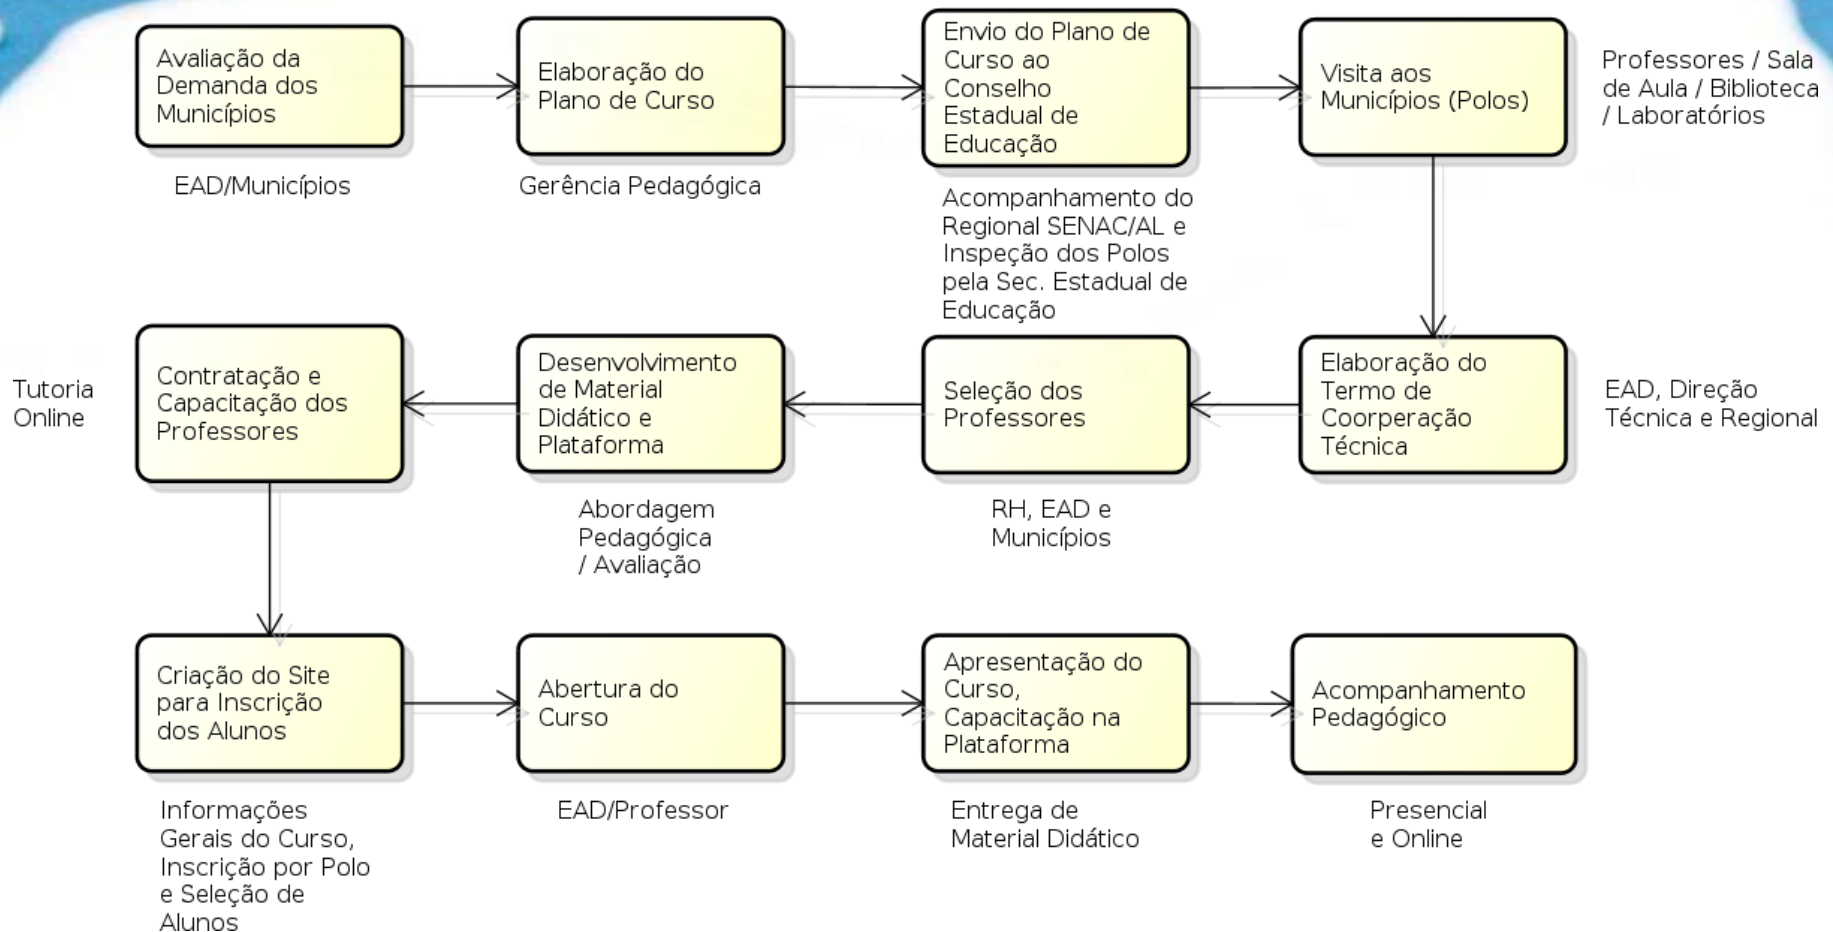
Avaliação da Demanda dos Municípios

EAD/Municípios

Elaboração do Plano de Curso

Gerência Pedagógica

Envio do Plano de Curso ao Conselho Estadual de Educação

Acompanhamento do Regional SENAC/AL e Inspeção dos Polos pela Sec. Estadual de Educação

Visita aos Municípios (Polos)

Professores / Sala de Aula / Biblioteca / Laboratórios

Elaboração do Termo de Coorperação Técnica

EAD, Direção Técnica e Regional

Seleção dos Professores

RH, EAD e Municípios

Desenvolvimento de Material Didático e Plataforma

Abordagem Pedagógica / Avaliação

Contratação e Capacitação dos Professores

Tutoria Online

Criação do Site para Inscrição dos Alunos

Informações Gerais do Curso, Inscrição por Polo e Seleção de Alunos

Abertura do Curso

EAD/Professor

Apresentação do Curso, Capacitação na Plataforma

Entrega de Material Didático

Acompanhamento Pedagógico

Presencial e Online